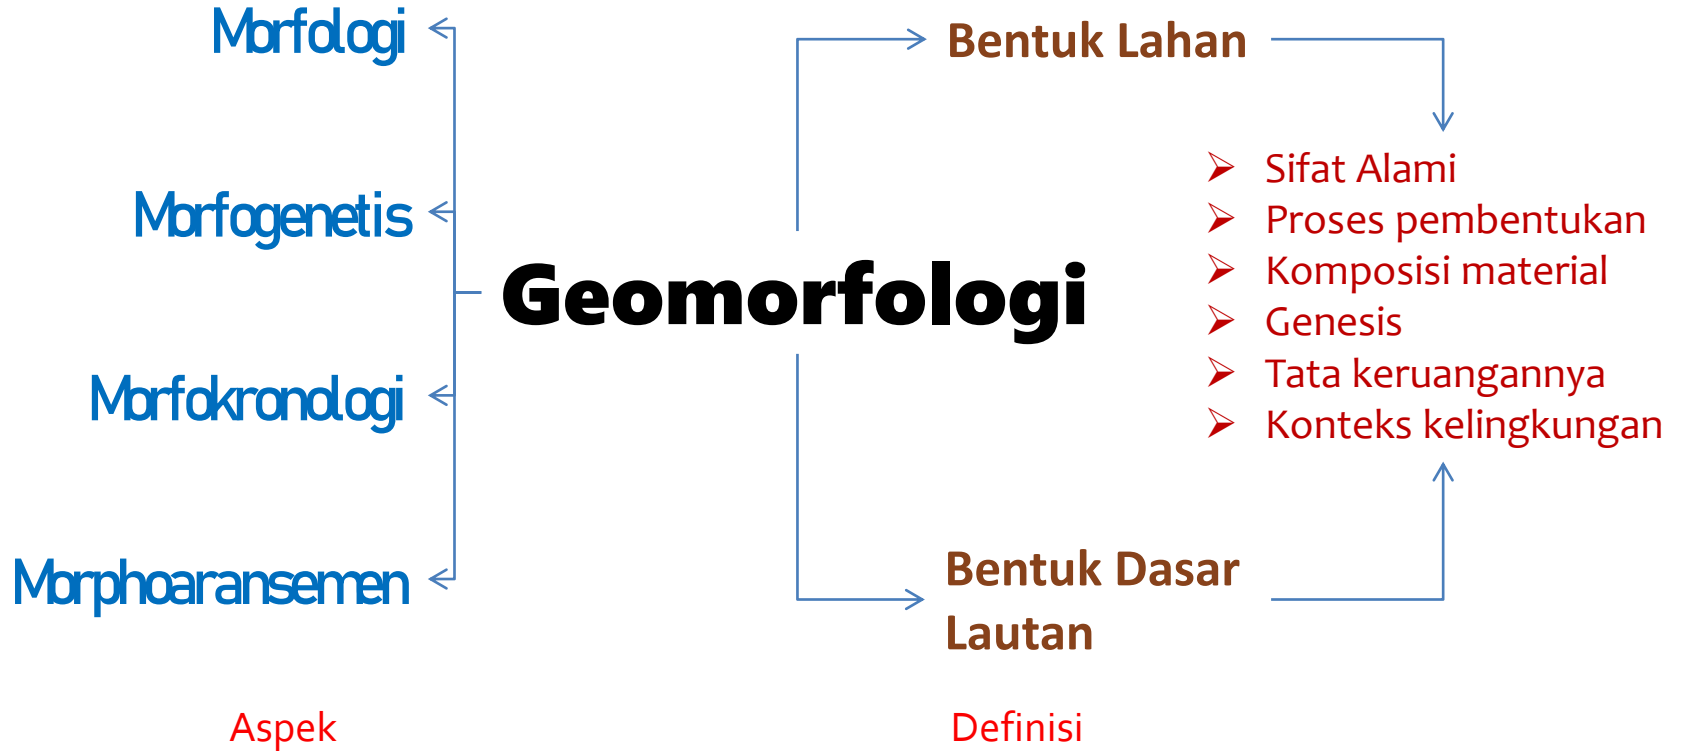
Morfologi

Morfogenetis

Morfokronologi

Morphoaransemen

Geomorfologi

Bentuk Lahan

Sifat Alami
Proses pembentukan
Komposisi material
Genesis
Tata keruangannya
Konteks kelingkungan

Bentuk Dasar Lautan

Aspek

Definisi